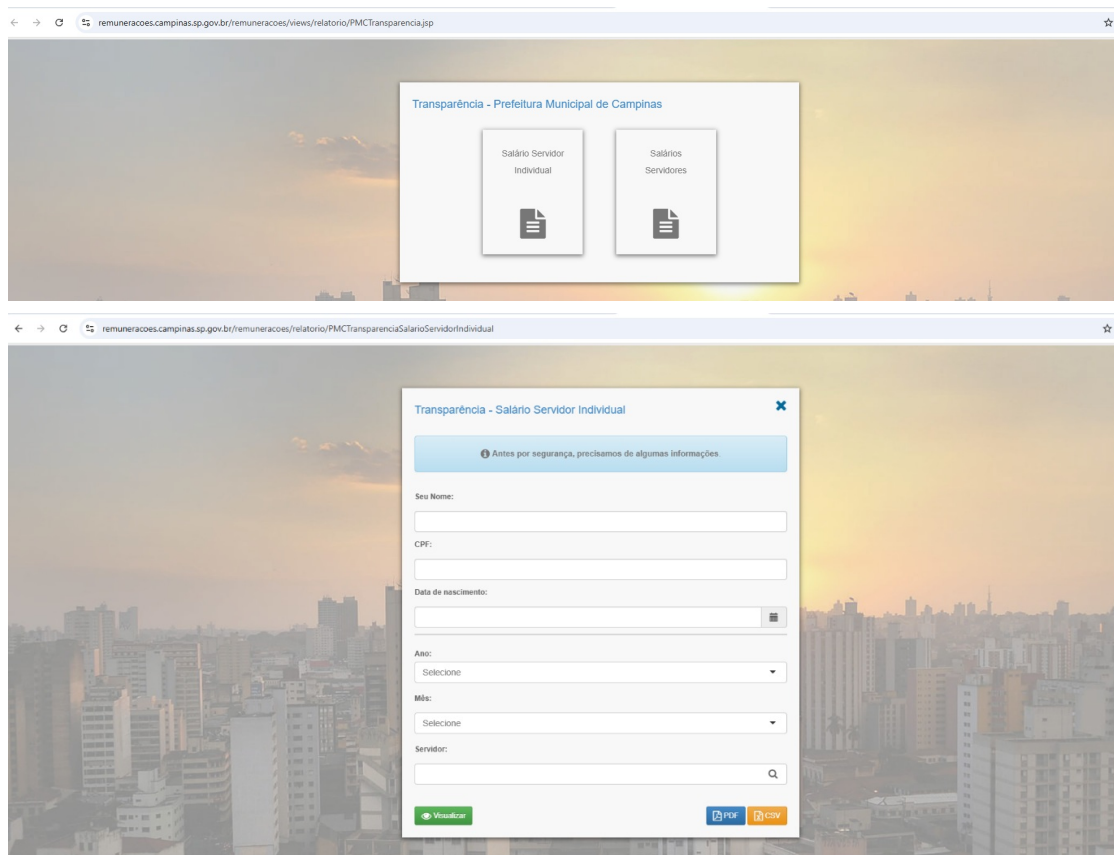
remuneracoes.campinas.sp.gov.br/remuneracoes/views/relatorio/PMCTransparencia.jsp

Transparência - Prefeitura Municipal de Campinas

Salário Servidor Individual

Salários Servidores

remuneracoes.campinas.sp.gov.br/remuneracoes/relatorio/PMCTransparenciaSalarioServidorIndividual

Transparência - Salário Servidor Individual

Antes por segurança, precisamos de algumas informações

Seu Nome:

CPF:

Data de nascimento:

Ano:

Selecione

Mês:

Selecione

Servidor:

Visualizar

PDF

CSV